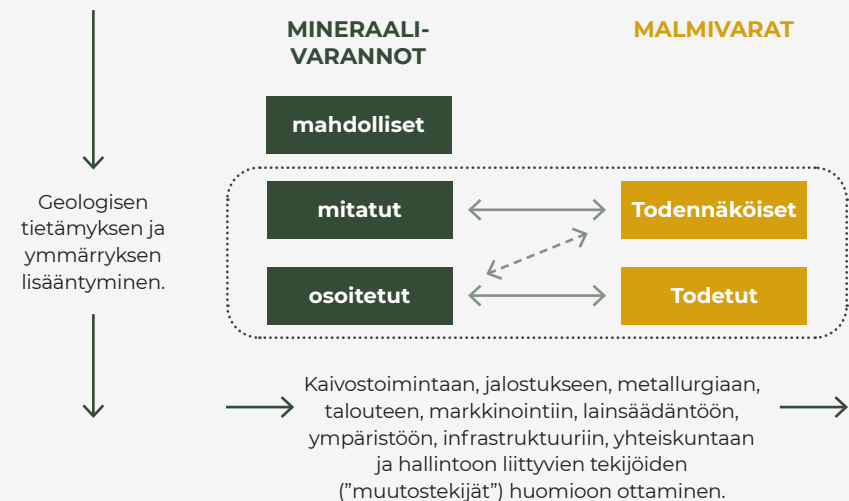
MINERAALI-VARANNOT

MALMIVARAT

mahdolliset

Geologisen tietämyksen ja ymmärryksen lisääntyminen.

mitatut

Todennäköiset

osoitetut

Todetut

Kaivostoimintaan, jalostukseen, metallurgiaan, talouteen, markkinointiin, lainsäädäntöön, ympäristöön, infrastruktuuriin, yhteiskuntaan ja hallintoon liittyvien tekijöiden (”muutostekijät”) huomioon ottaminen.